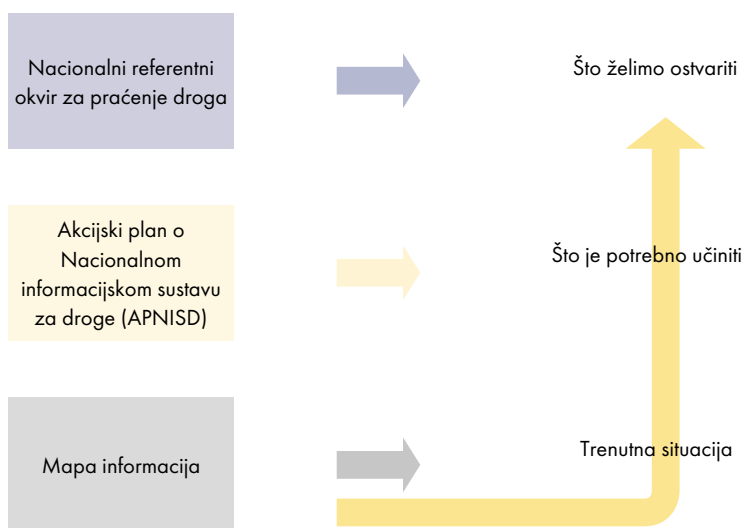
Nacionalni referentni okvir za praćenje droga

Što želimo ostvariti

Akcijski plan o Nacionalnom informacijskom sustavu za droge (APNISD)

Što je potrebno učiniti

Mapa informacija

Trenutna situacija